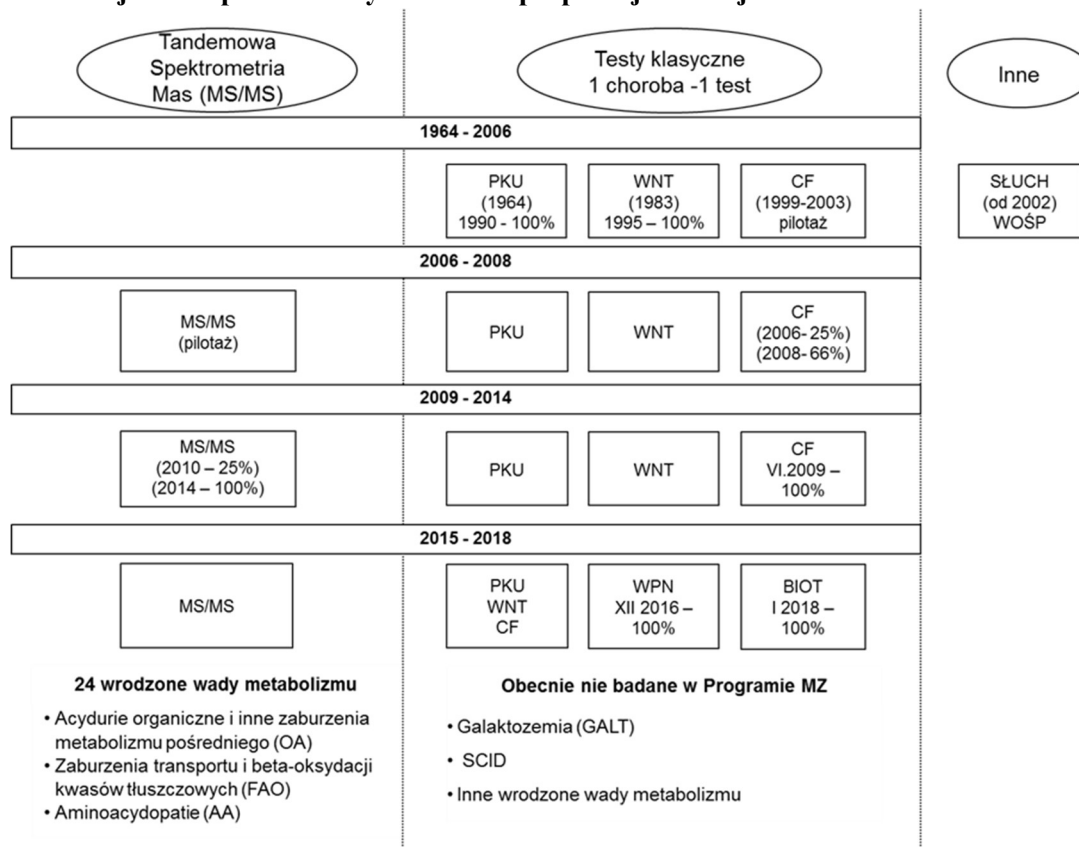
Tandemowa Spektrometria Mas (MS/MS)

Testy klasyczne 1 choroba -1 test

Inne

1964 - 2006

PKU (1964) 1990 - 100%

WNT (1983) 1995 – 100%

CF (1999-2003) pilotaż

SŁUCH (od 2002) WOŚP

2006 - 2008

MS/MS (pilotaż)

PKU

WNT

CF (2006- 25%) (2008- 66%)

2009 - 2014

MS/MS (2010 – 25%) (2014 – 100%)

PKU

WNT

CF VI.2009 – 100%

2015 - 2018

MS/MS

PKU WNT CF

WPN XII 2016 – 100%

BIOT I 2018 – 100%

24 wrodzone wady metabolizmu

• Acydurie organiczne i inne zaburzenia metabolizmu pośredniego (OA)
• Zaburzenia transportu i beta-oksydacji kwasów tłuszczowych (FAO)
• Aminoacydopatie (AA)

Obecnie nie badane w Programie MZ

• Galaktozemia (GALT)
• SCID
• Inne wrodzone wady metabolizmu